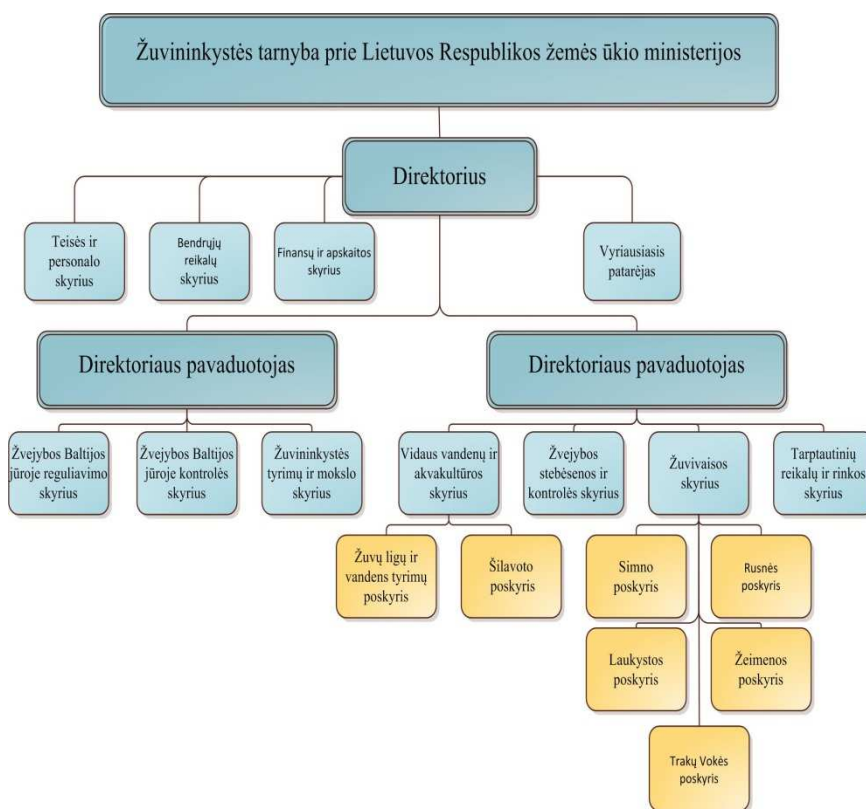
Žuvininkystės tarnyba prie Lietuvos Respublikos žemės ūkio ministerijos

Direktorius

Teisės ir personalo skyrius

Bendrųjų reikalų skyrius

Finansų ir apskaitos skyrius

Vyriausiasis patarėjas

Direktoriaus pavaduotojas

Direktoriaus pavaduotojas

Žvejybos Baltijos jūroje reguliavimo skyrius

Žvejybos Baltijos jūroje kontrolės skyrius

Žuvininkystės tyrimų ir mokslo skyrius

Vidaus vandenų ir akvakultūros skyrius

Žvejybos stebėsenos ir kontrolės skyrius

Žuvivaisos skyrius

Tarptautinių reikalų ir rinkos skyrius

Žuvų ligų ir vandens tyrimų poskyris

Šilavoto poskyris

Simno poskyris

Rusnės poskyris

Laukystos poskyris

Žeimenos poskyris

Trakų Vokės poskyris